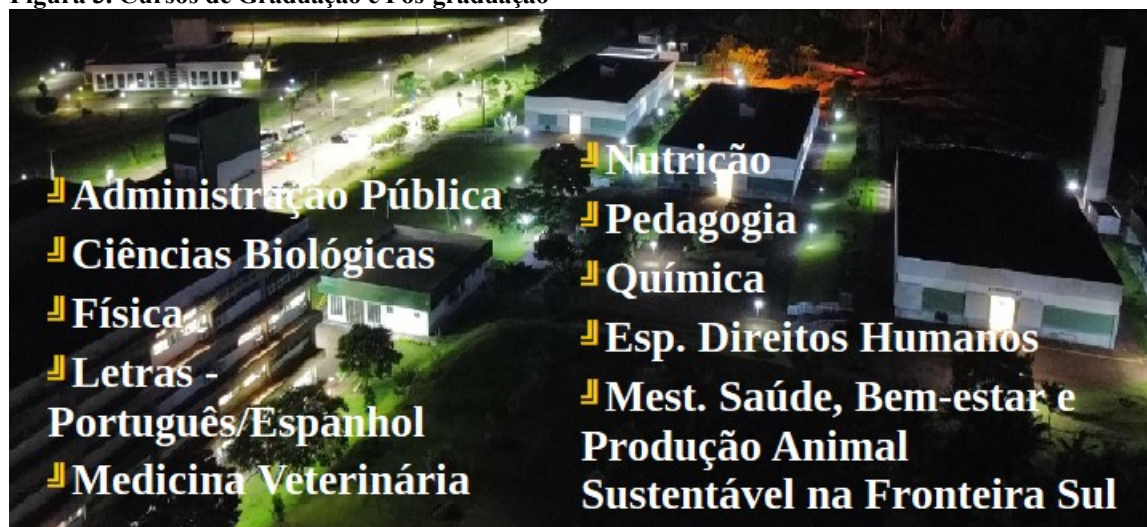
Figura 3. Cursos de Graduação e Pós-graduação

Administração Pública
Ciências Biológicas
Física
Letras - Português/Espanhol
Medicina Veterinária

Nutrição
Pedagogia
Química
Esp. Direitos Humanos
Mest. Saúde, Bem-estar e Produção Animal Sustentável na Fronteira Sul